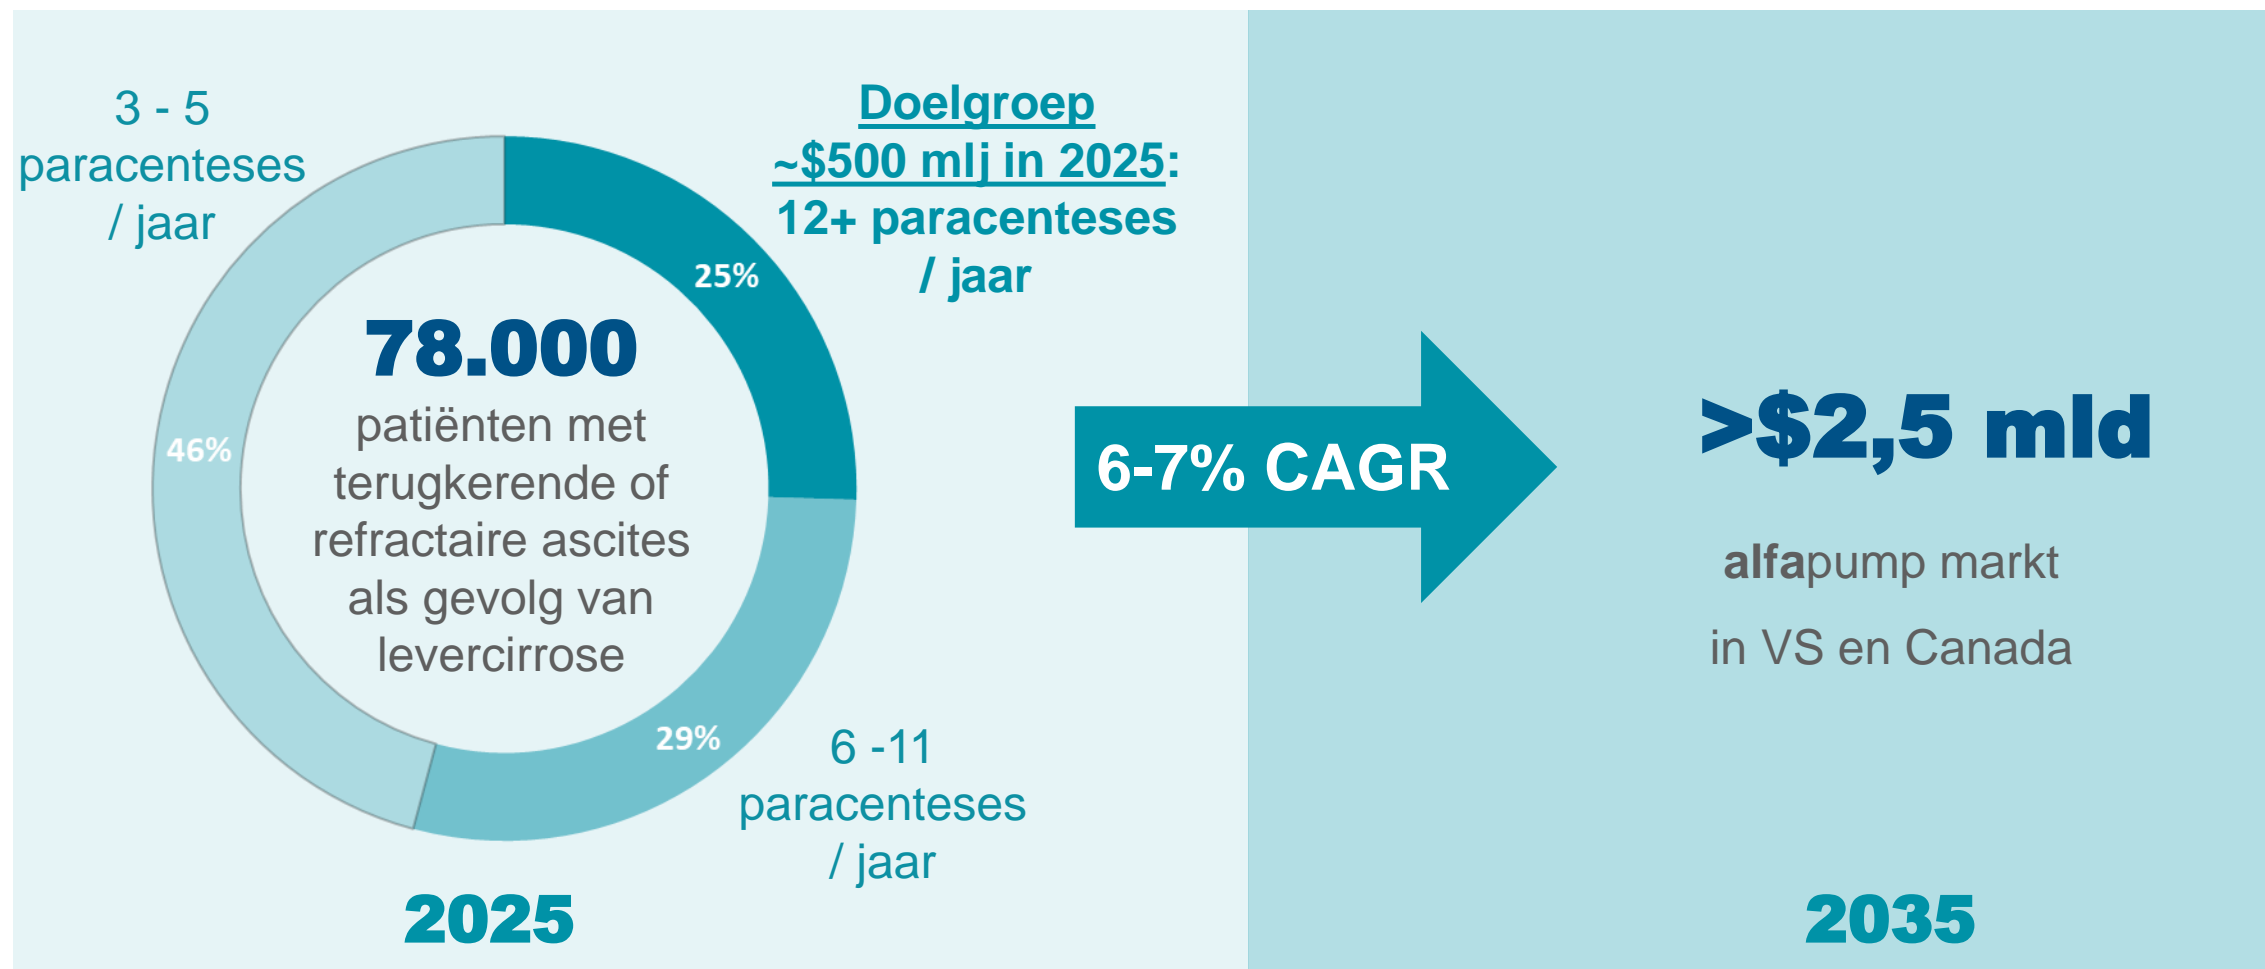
3 - 5 paracenteses / jaar

Doelgroep ~$500 mlj in 2025: 12+ paracenteses / jaar

25%

78.000
patiënten met terugkerende of refractaire ascites als gevolg van levercirrose

46%

29%

6 -11 paracenteses / jaar

2025

6-7% CAGR

>$2,5 mld

alfapump markt

in VS en Canada

2035